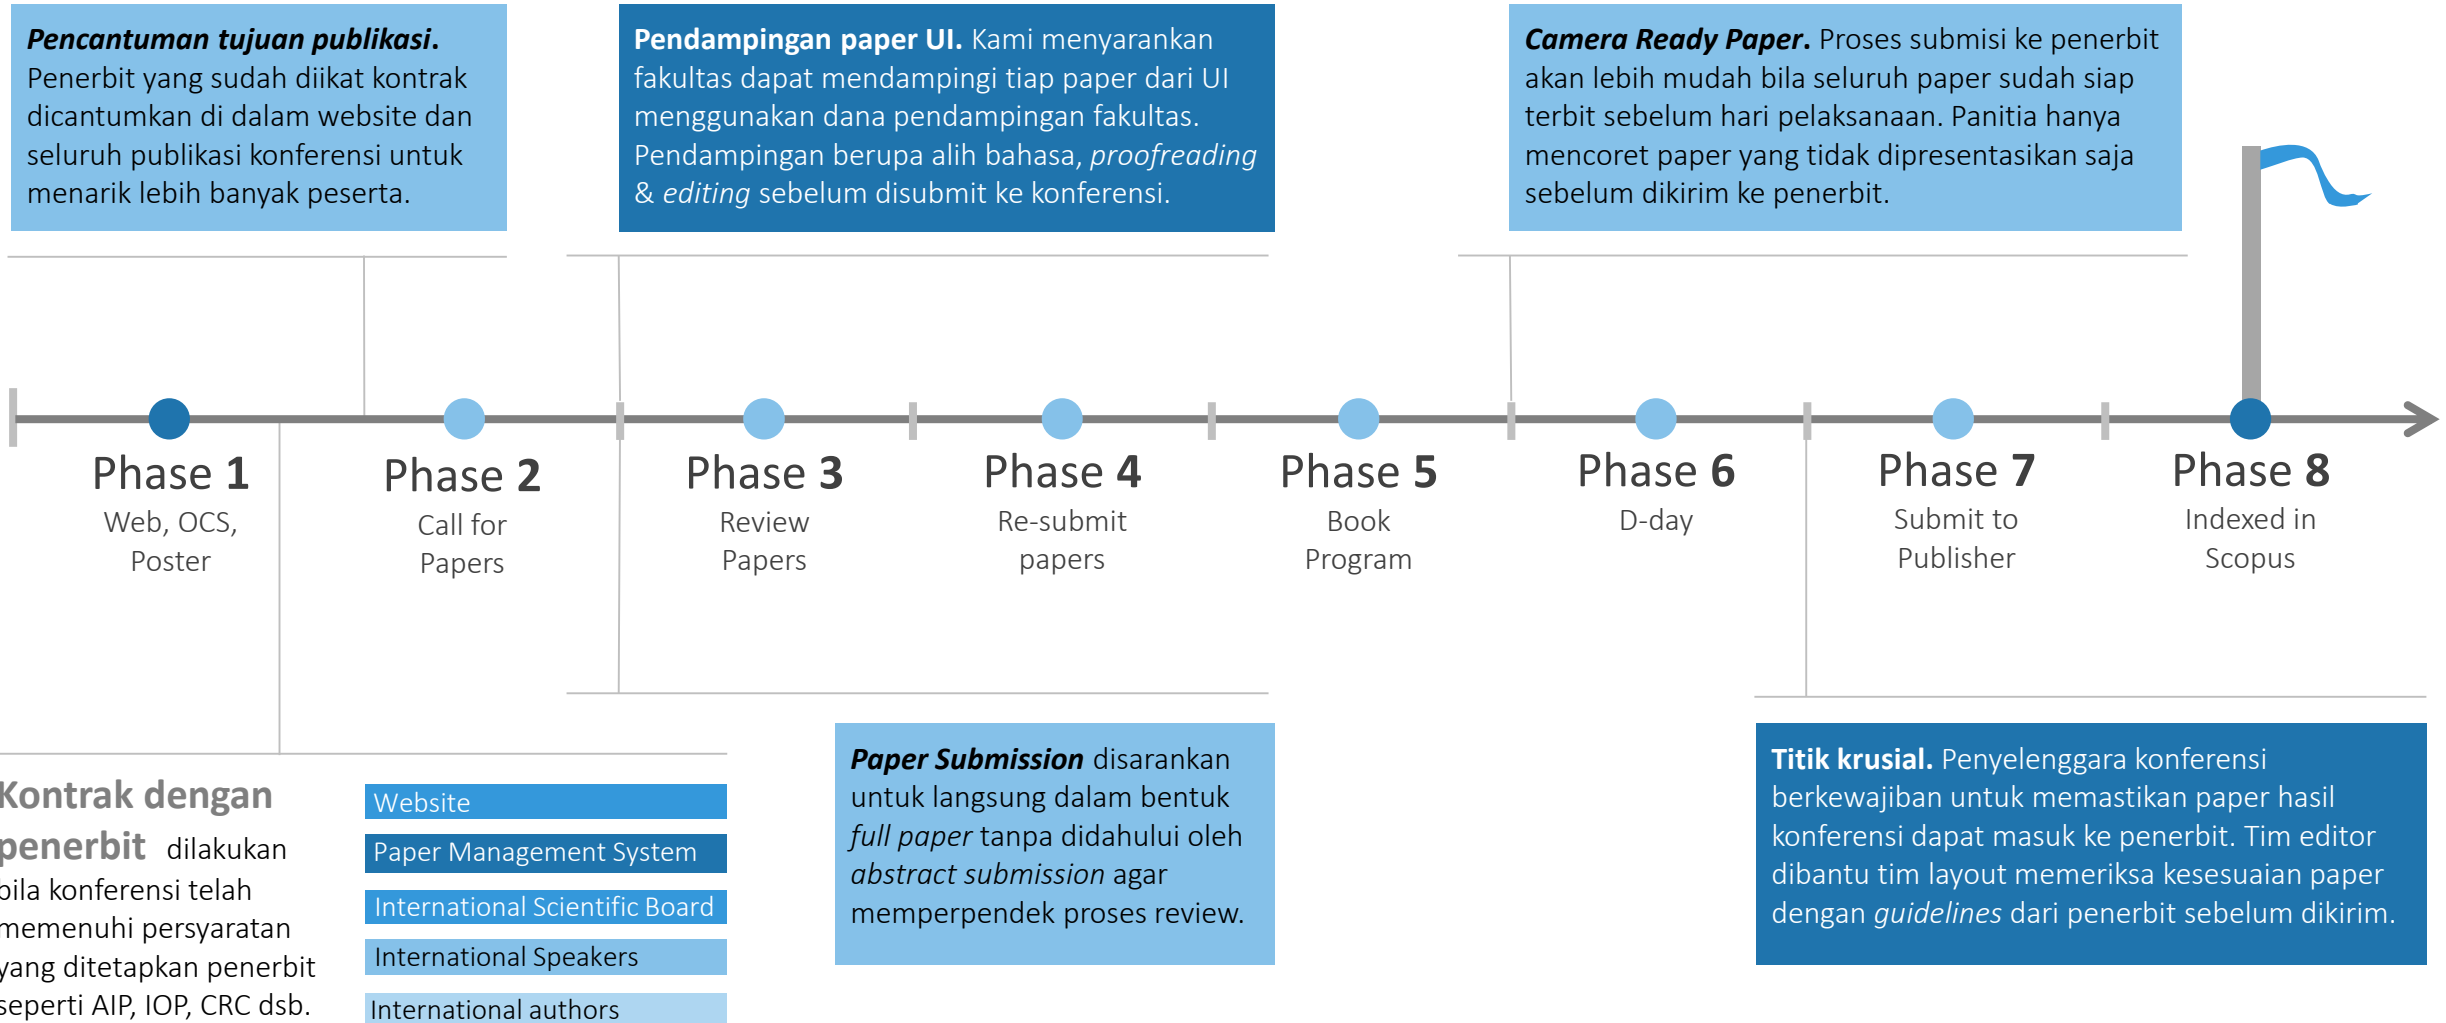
**Pencantuman tujuan publikasi.** Penerbit yang sudah diikat kontrak dicantumkan di dalam website dan seluruh publikasi konferensi untuk menarik lebih banyak peserta.

**Pendampingan paper UI.** Kami menyarankan fakultas dapat mendampingi tiap paper dari UI menggunakan dana pendampingan fakultas. Pendampingan berupa alih bahasa, *proofreading* & *editing* sebelum disubmit ke konferensi.

***Camera Ready Paper.*** Proses submisi ke penerbit akan lebih mudah bila seluruh paper sudah siap terbit sebelum hari pelaksanaan. Panitia hanya mencoret paper yang tidak dipresentasikan saja sebelum dikirim ke penerbit.

Phase 1
Web, OCS, Poster

Phase 2
Call for Papers

Phase 3
Review Papers

Phase 4
Re-submit papers

Phase 5
Book Program

Phase 6
D-day

Phase 7
Submit to Publisher

Phase 8
Indexed in Scopus

Kontrak dengan penerbit dilakukan bila konferensi telah memenuhi persyaratan yang ditetapkan penerbit seperti AIP, IOP, CRC dsb.

Website
Paper Management System
International Scientific Board
International Speakers
International authors

***Paper Submission*** disarankan untuk langsung dalam bentuk *full paper* tanpa didahului oleh *abstract submission* agar memperpendek proses review.

**Titik krusial.** Penyelenggara konferensi berkewajiban untuk memastikan paper hasil konferensi dapat masuk ke penerbit. Tim editor dibantu tim layout memeriksa kesesuaian paper dengan *guidelines* dari penerbit sebelum dikirim.